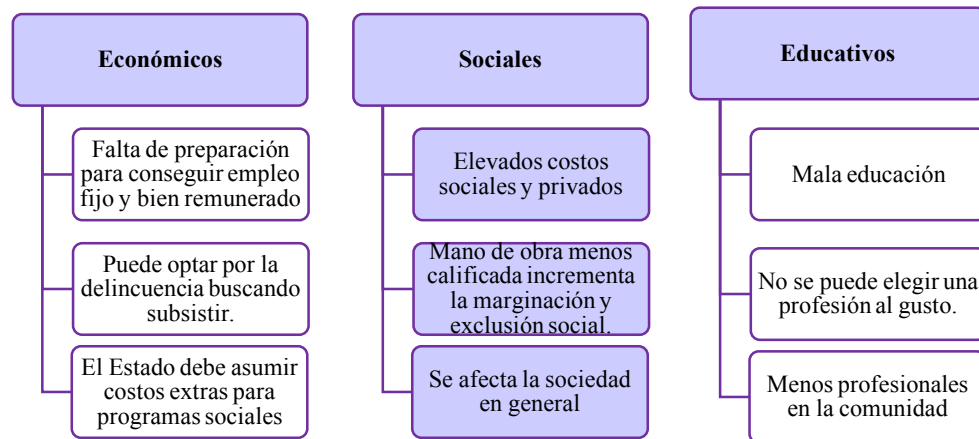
Económicos

Falta de preparación para conseguir empleo fijo y bien remunerado

Puede optar por la delincuencia buscando subsistir.

El Estado debe asumir costos extras para programas sociales

Sociales

Elevados costos sociales y privados

Mano de obra menos calificada incrementa la marginación y exclusión social.

Se afecta la sociedad en general

Educativos

Mala educación

No se puede elegir una profesión al gusto.

Menos profesionales en la comunidad